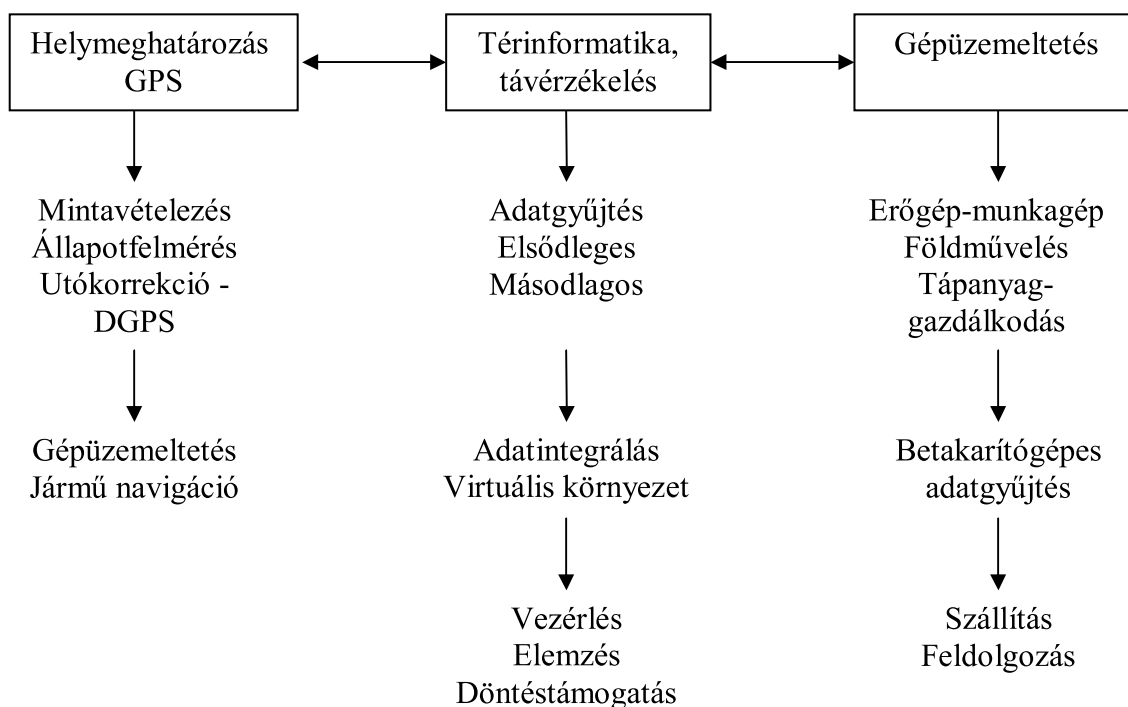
Helymeghatározás GPS

Térinformatika, távérzékelés

Gépüzemeltetés

Mintavételezés
Állapotfelmérés
Utókorrekció - DGPS

Gépüzemeltetés
Jármű navigáció

Adatgyűjtés
Elsődleges
Másodlagos

Adatintegrálás
Virtuális környezet

Vezérlés
Elemzés
Döntéstámogatás

Erőgép-munkagép
Földművelés
Tápanyag-gazdálkodás

Betakarítógépes adatgyűjtés

Szállítás
Feldolgozás